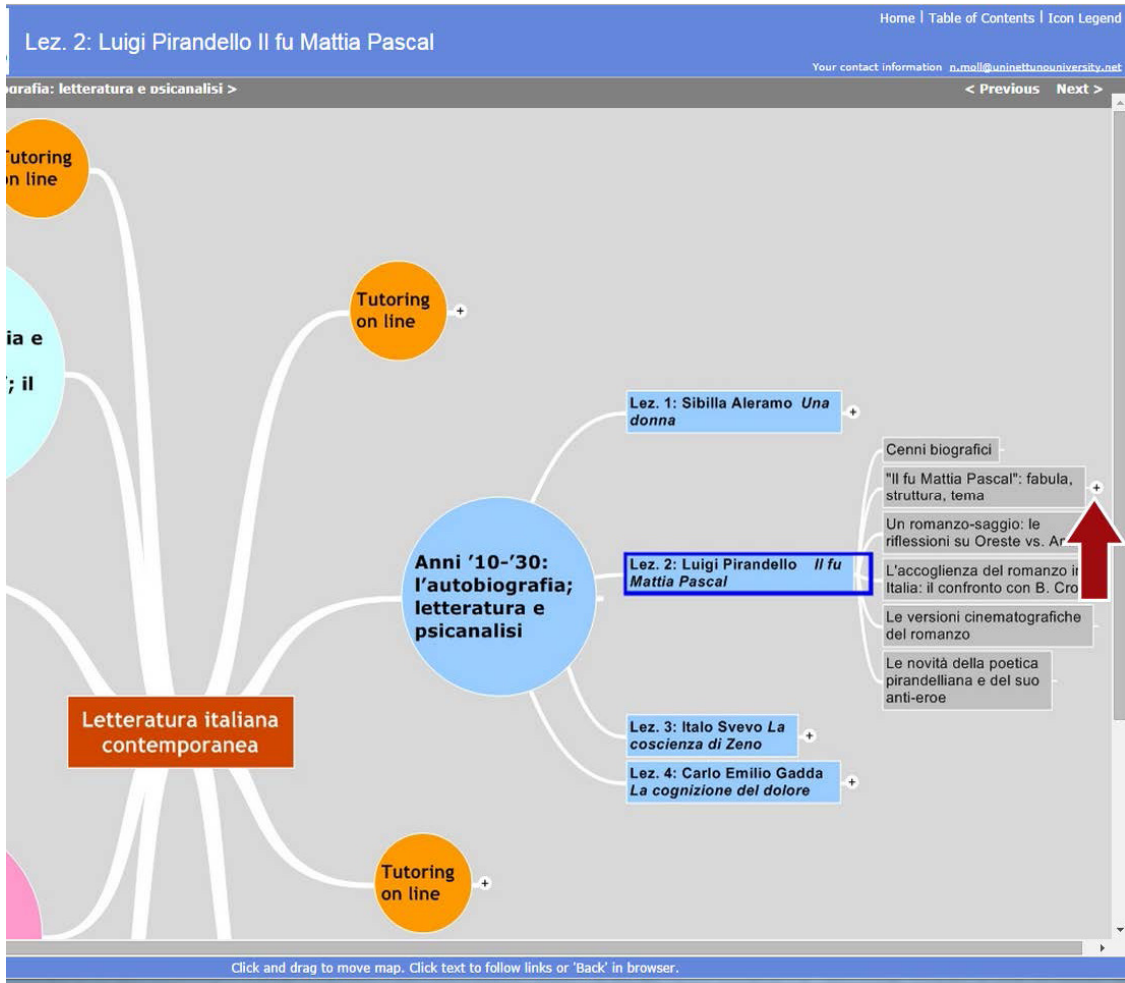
Home | Table of Contents | Icon Legend

Lez. 2: Luigi Pirandello Il fu Mattia Pascal

Your contact information n.moll@uninettunouniversity.net

orafia: letteratura e psicanalisi >

< Previous Next >

Tutoring on line

Tutoring on line

ia e

; il

Lez. 1: Sibilla Aleramo *Una donna*

Cenni biografici

"Il fu Mattia Pascal": fabula, struttura, tema

Un romanzo-saggio: le riflessioni su Oreste vs. Ar

Anni '10-'30: l'autobiografia; letteratura e psicanalisi

Lez. 2: Luigi Pirandello *Il fu Mattia Pascal*

L'accoglienza del romanzo ir Italia: il confronto con B. Cro

Le versioni cinematografiche del romanzo

Le novità della poetica pirandelliana e del suo anti-eroe

Letteratura italiana contemporanea

Lez. 3: Italo Svevo *La coscienza di Zeno*

Lez. 4: Carlo Emilio Gadda *La cognizione del dolore*

Tutoring on line

Click and drag to move map. Click text to follow links or 'Back' in browser.